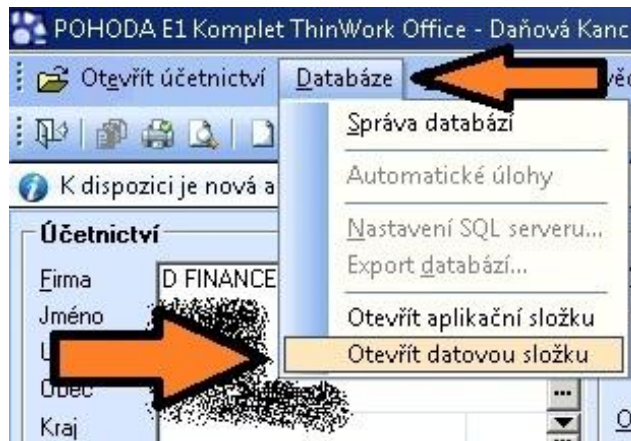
POHODA E1 Komplet ThinWork Office - Daňová Kanc

Otevřít účetnictví Databáze

Správa databází

Automatické úlohy

Nastavení SQL serveru...

Export databází...

Otevřít aplikační složku

Otevřít datovou složku

K dispozici je nová a

Účetnictví

Firma D FINANCE

Jméno

U

Obec

Kraj